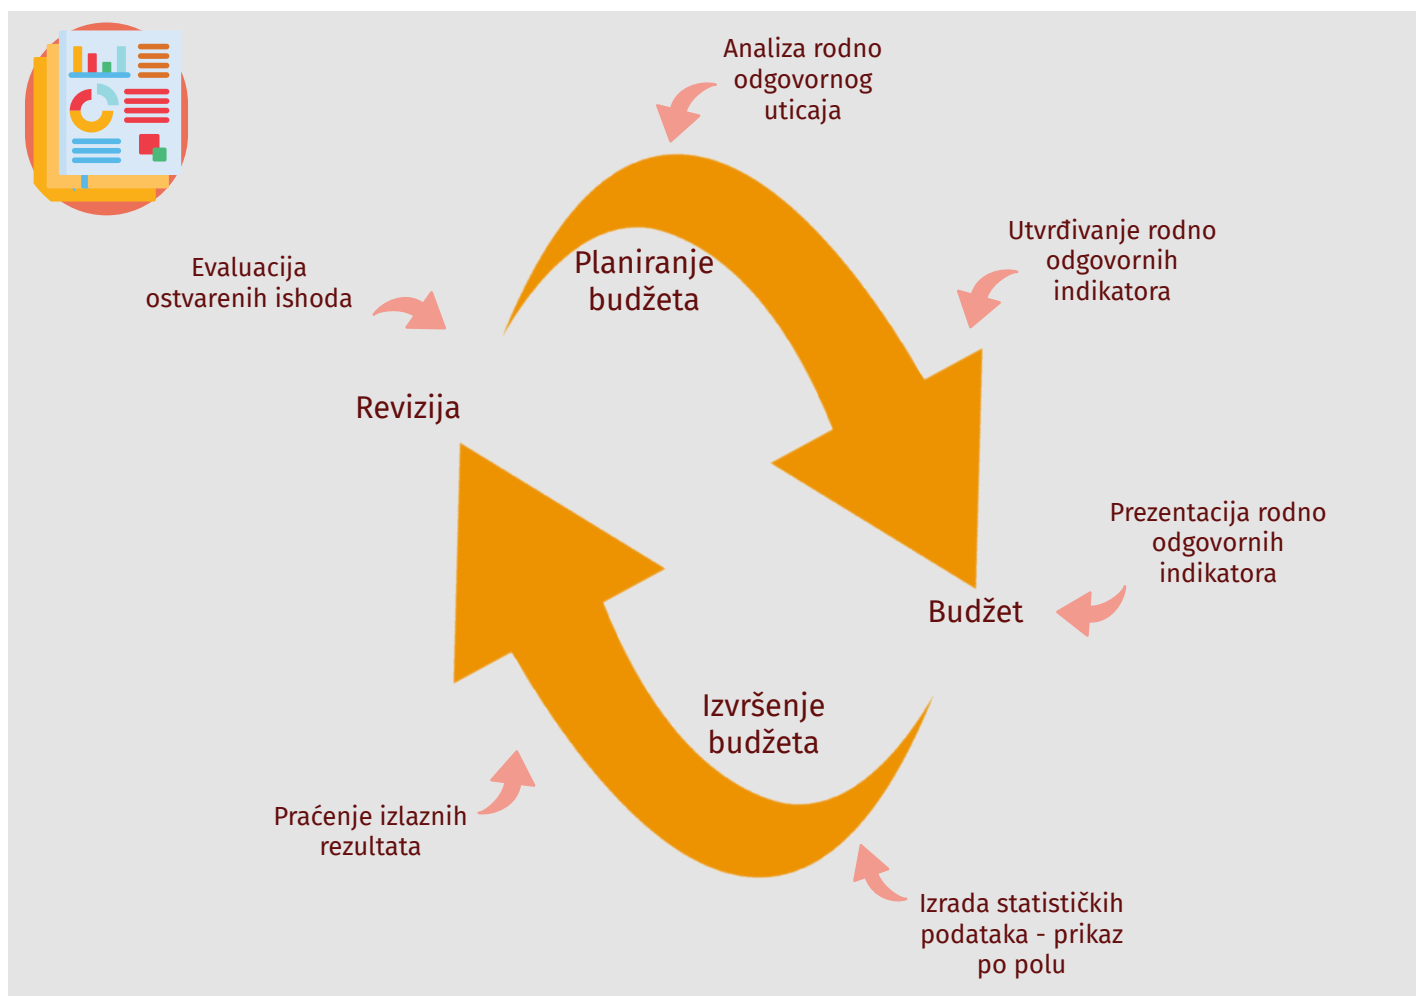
Analiza rodno odgovornog uticaja

Utvrđivanje rodno odgovornih indikatora

Evaluacija ostvarenih ishoda

Planiranje budžeta

Revizija

Prezentacija rodno odgovornih indikatora

Budžet

Izvršenje budžeta

Praćenje izlaznih rezultata

Izrada statističkih podataka - prikaz po polu